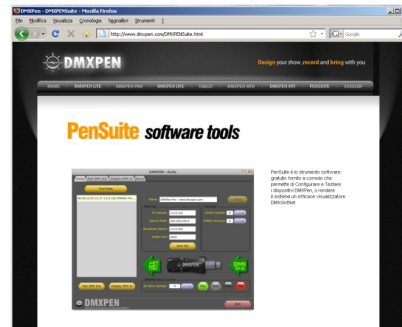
DMXPen - DMXPENSuite - Mozilla Firefox

File Modifica Visualizza Cronologia Segnalibri Strumenti ?

http://www.dmxpen.com/DMXPENSuite.html

Google

DMXPEN

Design your show, record and bring with you

HOME DMXPEN LITE DMXPEN PRO DMXPEN LIVE TABLET DMXPEN INFO DMXPEN NFI PENSUITE ENGLISH

PenSuite software tools

DMXPEN - Suite

Find Node

DMXPen Pro

IP Address

Subnet Mask

Send IP

DMX

DMXPEN

PenSuite è lo strumento software gratuito fornito a corredo che permette di Configurare e Testare i dispositivi DMXPen, e rendere il sistema un efficace visualizzatore DMX/ArtNet